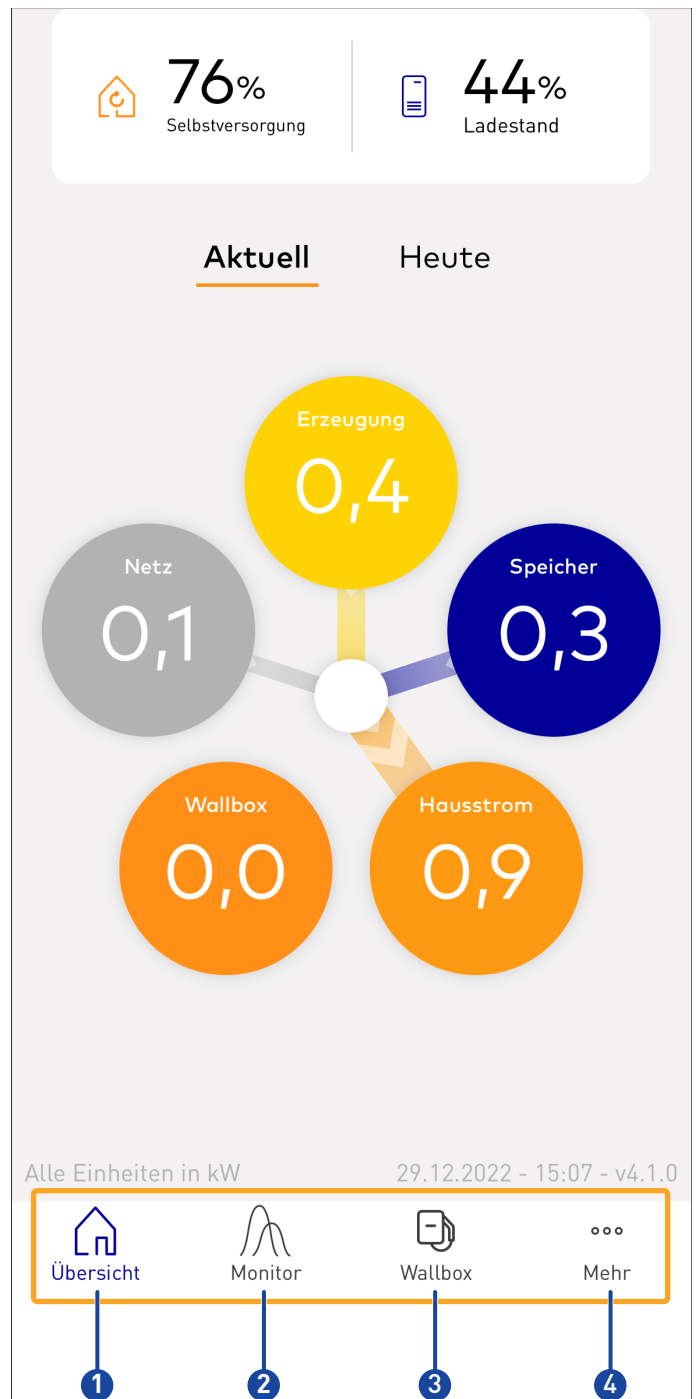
76%
Selbstversorgung

44%
Ladestand

Aktuell Heute

Erzeugung
0,4

Netz
0,1

Speicher
0,3

Wallbox
0,0

Hausstrom
0,9

Alle Einheiten in kW 29.12.2022 - 15:07 - v4.1.0

Übersicht Monitor Wallbox Mehr

1 2 3 4